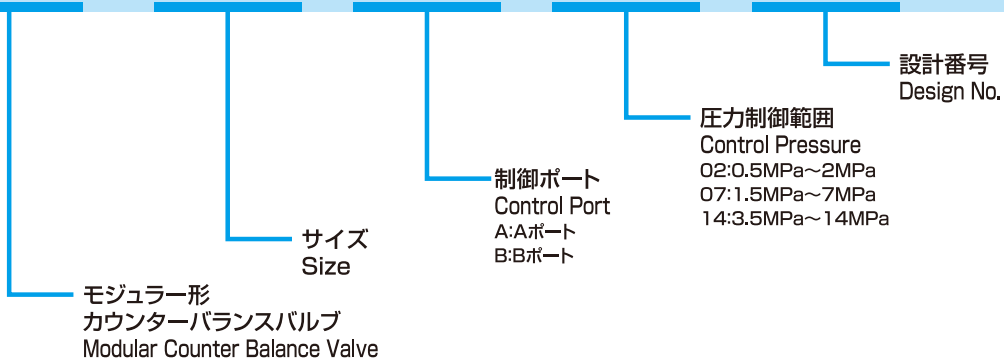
設計番号
Design No.

圧力制御範囲
Control Pressure
02:0.5MPa～2MPa
07:1.5MPa～7MPa
14:3.5MPa～14MPa

制御ポート
Control Port
A:Aポート
B:Bポート

サイズ
Size

モジュラー形
カウンターバランスバルブ
Modular Counter Balance Valve